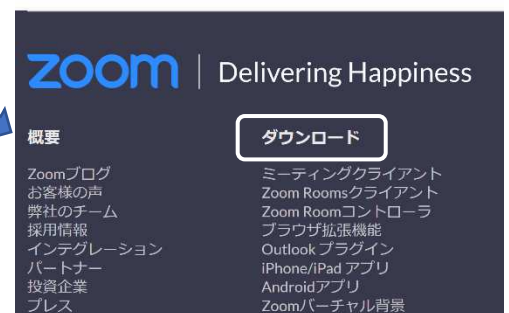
zoom | Delivering Happiness

概要

Zoomブログ
お客様の声
弊社のチーム
採用情報
インテグレーション
パートナー
投資企業
プレス

ダウンロード

ミーティングクライアント
Zoom Roomsクライアント
Zoom Roomコントローラ
ブラウザ拡張機能
Outlookプラグイン
iPhone/iPadアプリ
Androidアプリ
Zoomバーチャル背景